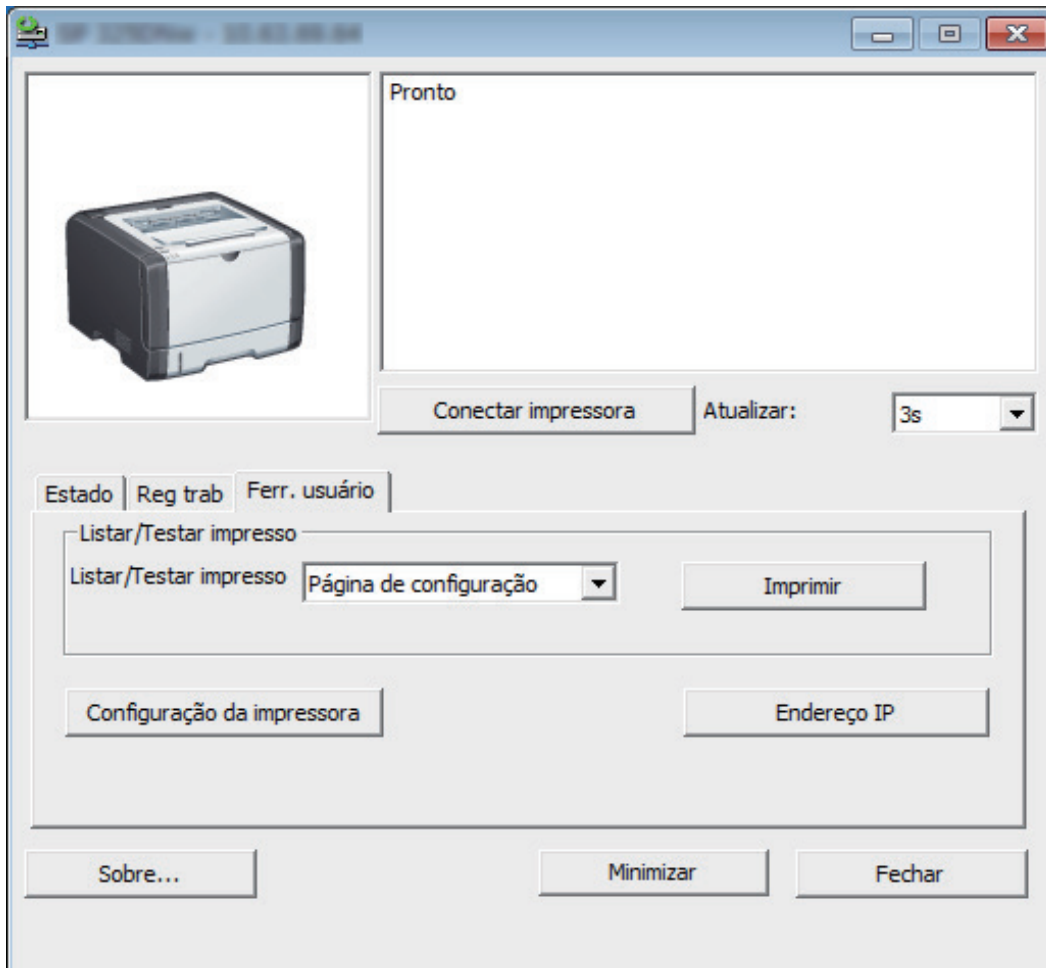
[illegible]

Pronto

Conectar impressora Atualizar: 3s

Estado Reg trab Ferr. usuário

Listar/Testar impresso

Listar/Testar impresso Página de configuração Imprimir

Configuração da impressora Endereço IP

Sobre... Minimizar Fechar